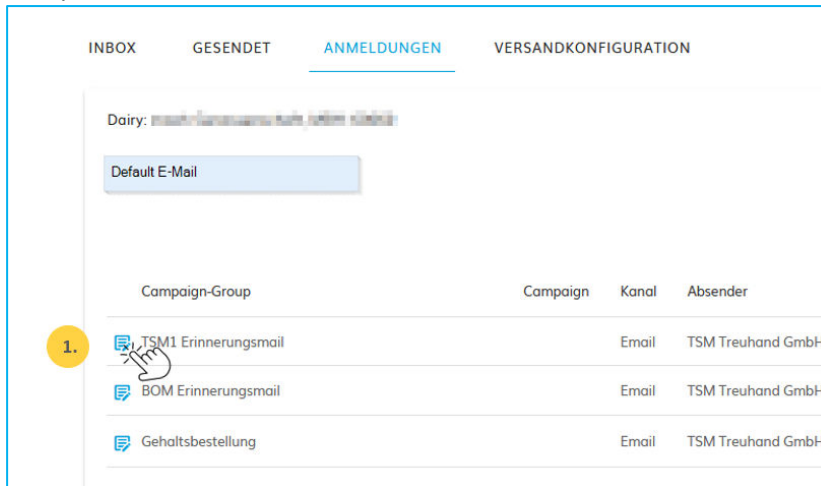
INBOX GESENDET ANMELDUNGEN VERSANDKONFIGURATION

Dairy: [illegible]

Default E-Mail

| Campaign-Group | Campaign | Kanal | Absender |
|---|---|---|---|
| TSM1 Erinnerungsmail | | Email | TSM Treuhand GmbH |
| BOM Erinnerungsmail | | Email | TSM Treuhand GmbH |
| Gehaltsbestellung | | Email | TSM Treuhand GmbH |

1.